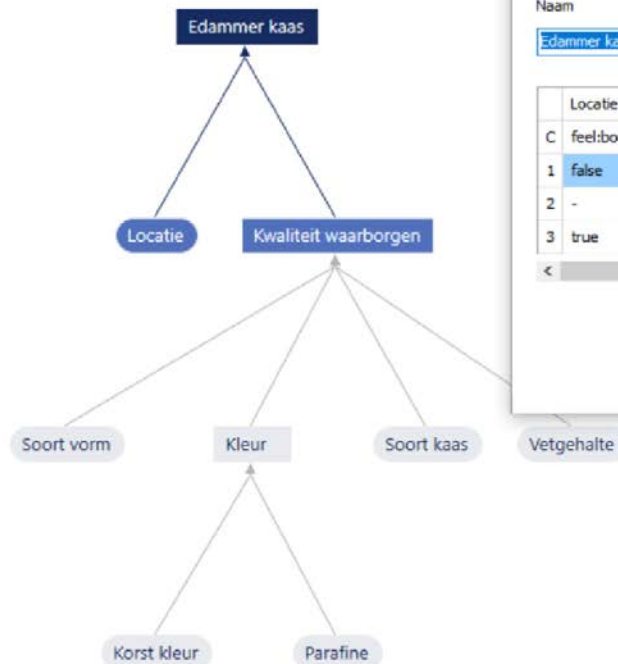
Edammer kaas

Locatie

Kwaliteit waarborgen

Soort vorm

Kleur

Soort kaas

Vetgehalte

Korst kleur

Parafine

Naam

Edammer ka

| | Locatie |
|---|---|
| C | feel:bo |
| 1 | false |
| 2 | - |
| 3 | true |

<